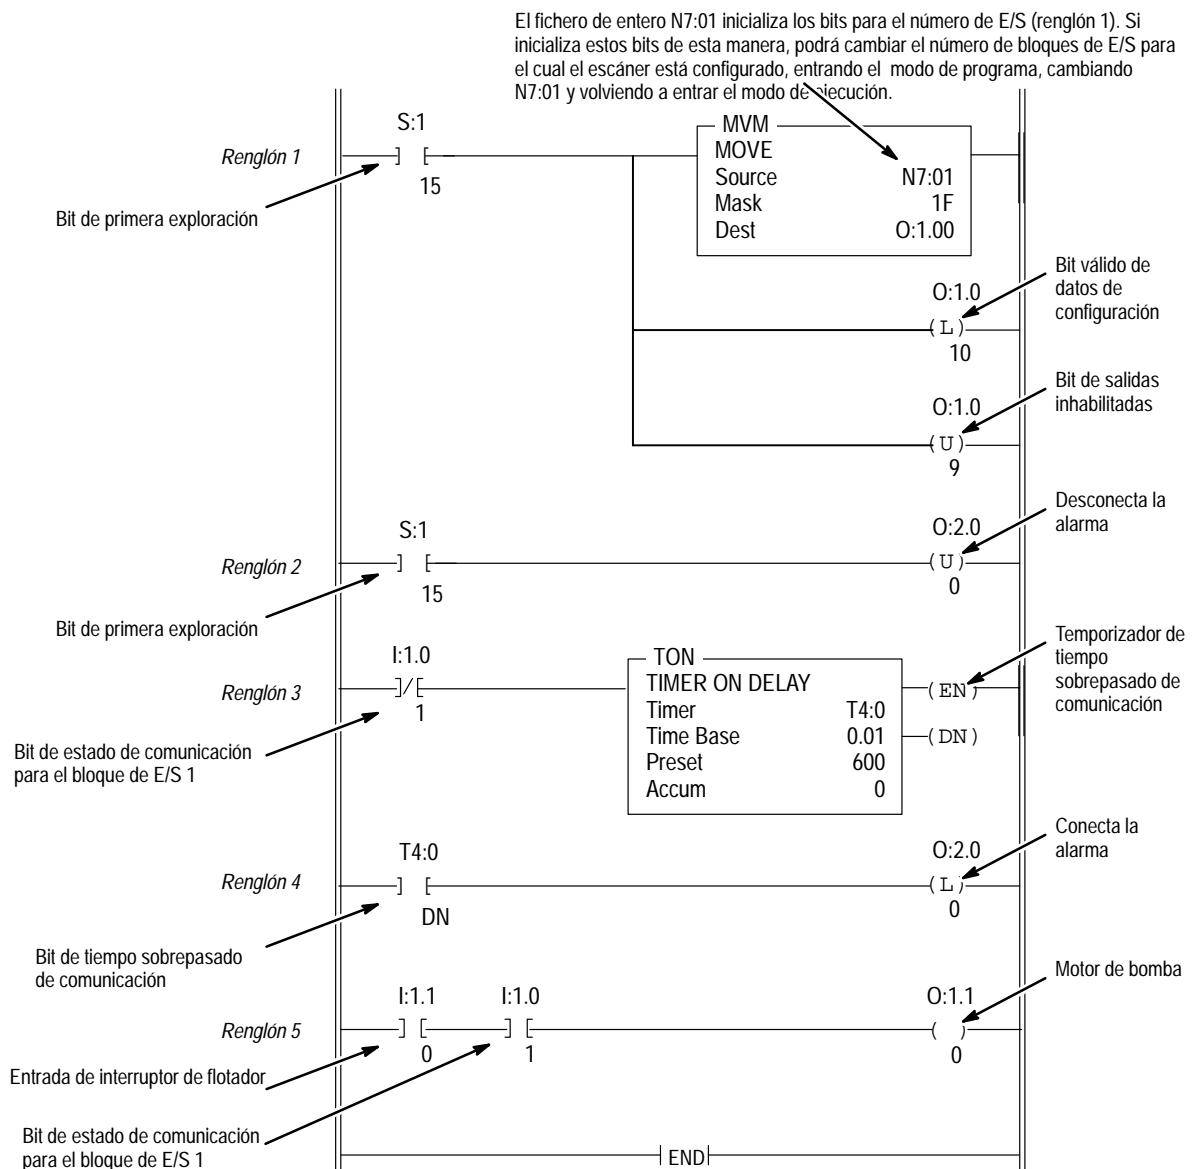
El fichero de entero N7:01 inicializa los bits para el número de E/S (renglón 1). Si inicializa estos bits de esta manera, podrá cambiar el número de bloques de E/S para el cual el escáner está configurado, entrando el modo de programa, cambiando N7:01 y volviendo a entrar el modo de ejecución.

Renglón 1
S:1
] [
15
Bit de primera exploración

MVM
MOVE
Source N7:01
Mask 1F
Dest O:1.00

Bit válido de datos de configuración
O:1.0
(L)
10

Bit de salidas inhabilitadas
O:1.0
(U)
9

Renglón 2
S:1
] [
15
Bit de primera exploración

Desconecta la alarma
O:2.0
(U)
0

Renglón 3
I:1.0
]/[
1
Bit de estado de comunicación para el bloque de E/S 1

TON
TIMER ON DELAY
Timer T4:0
Time Base 0.01
Preset 600
Accum 0
(EN)
(DN)
Temporizador de tiempo sobrepasado de comunicación

Renglón 4
T4:0
] [
DN
Bit de tiempo sobrepasado de comunicación

Conecta la alarma
O:2.0
(L)
0

Renglón 5
I:1.1
] [
0
I:1.0
] [
1
Entrada de interruptor de flotador
Bit de estado de comunicación para el bloque de E/S 1

Motor de bomba
O:1.1
( )
0

END